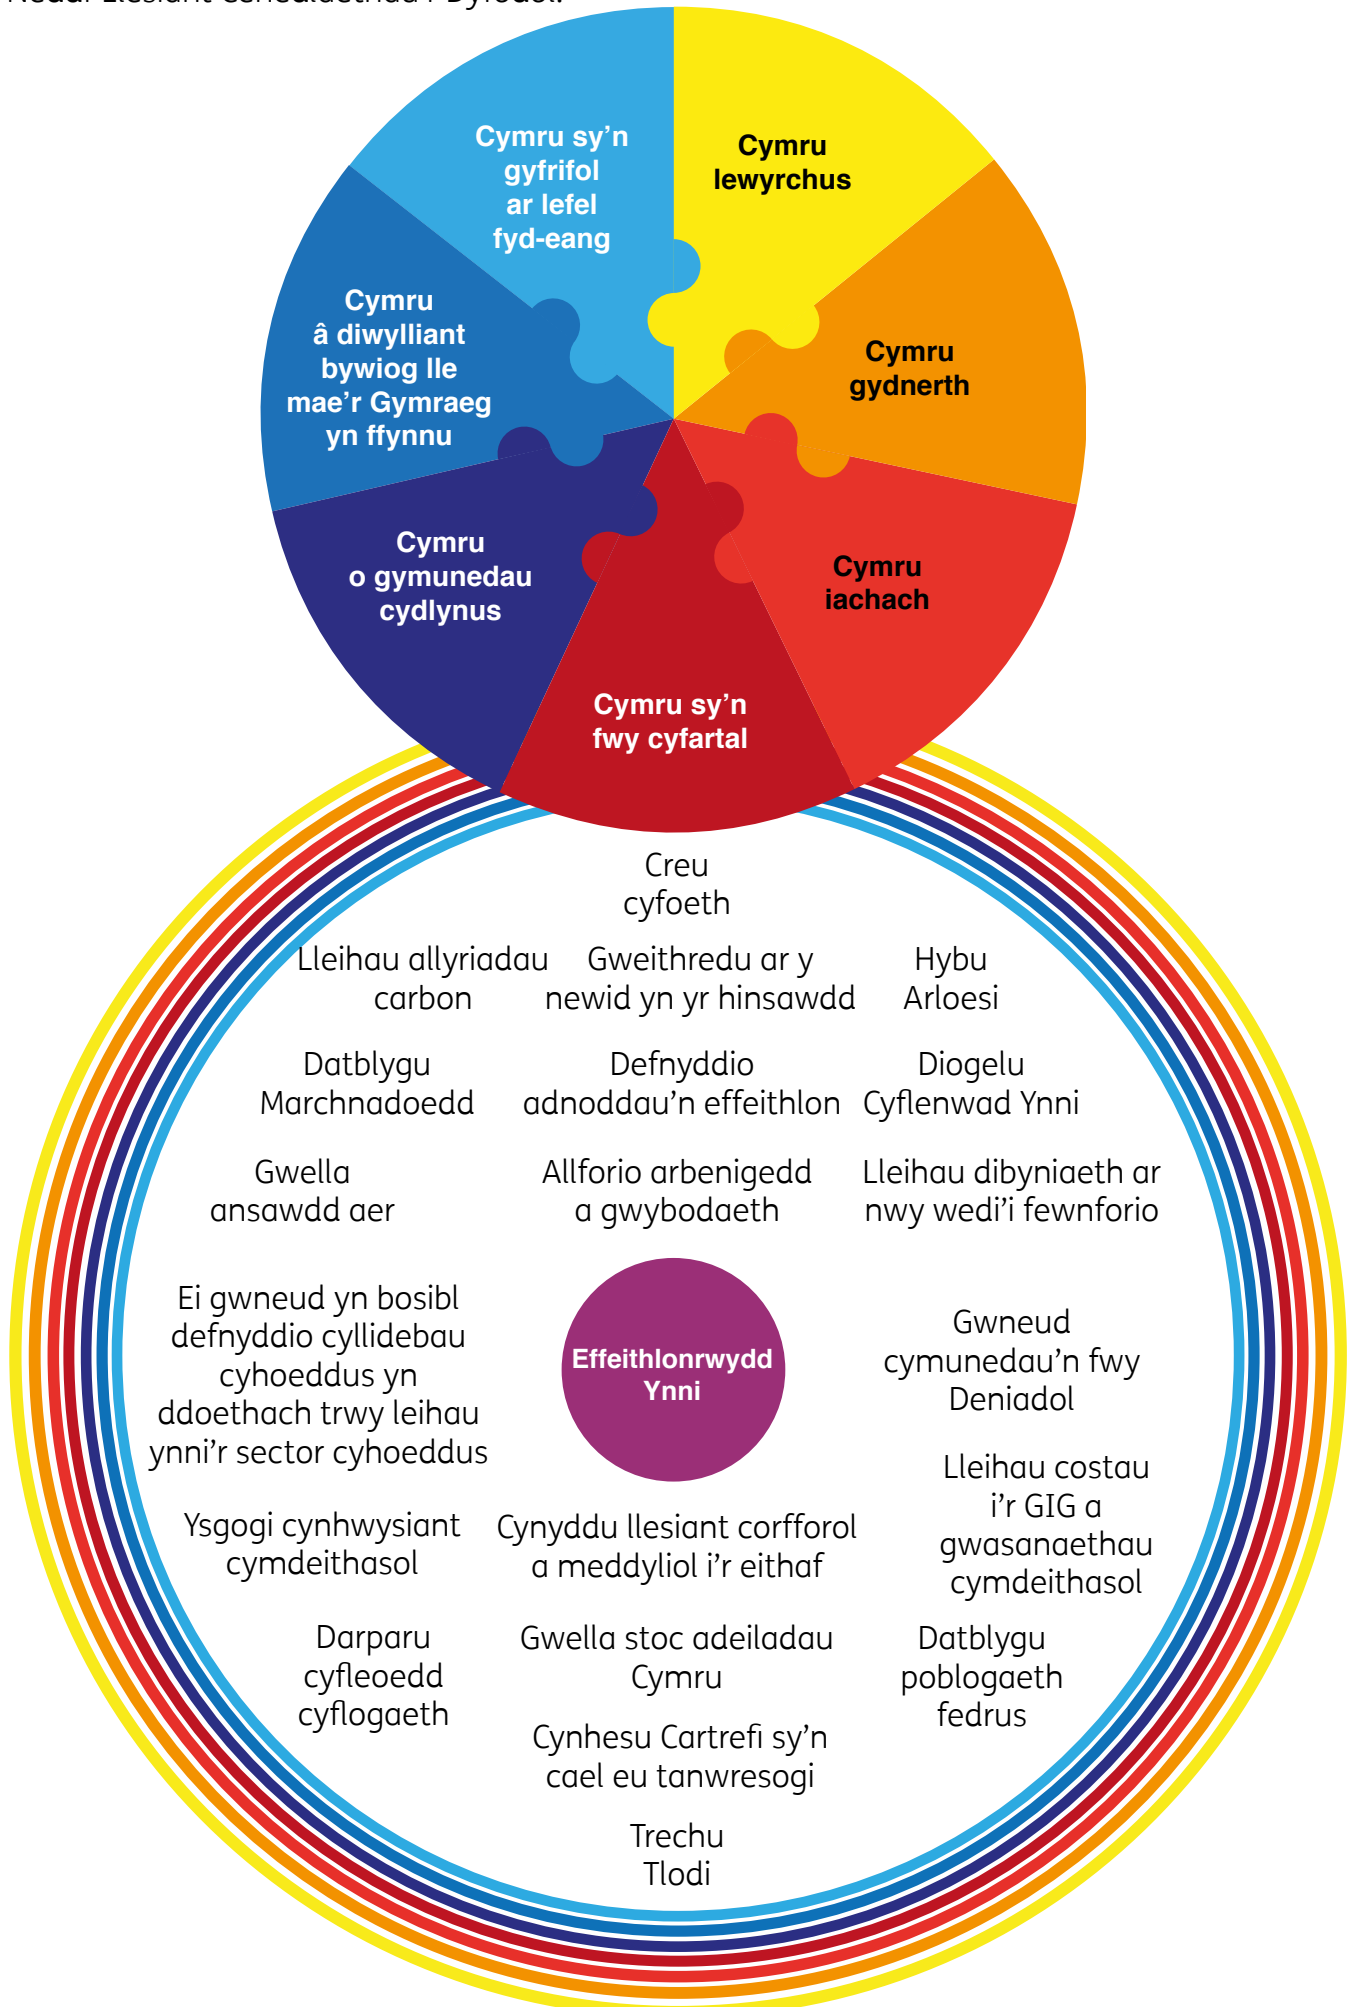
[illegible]

Cymru sy'n gyfrifol ar lefel fyd-eang

Cymru lewyrchus

Cymru â diwylliant bywiog lle mae'r Gymraeg yn ffynnu

Cymru gydnerth

Cymru o gymunedau cydlynus

Cymru iachach

Cymru sy'n fwy cyfartal

Creu cyfoeth

Lleihau allyriadau carbon

Gweithredu ar y newid yn yr hinsawdd

Hybu Arloesi

Datblygu Marchnadoedd

Defnyddio adnoddau'n effeithlon

Diogelu Cyflenwad Ynni

Gwella ansawdd aer

Allforio arbenigedd a gwybodaeth

Lleihau dibyniaeth ar nwy wedi'i fewnforio

Ei gwneud yn bosibl defnyddio cyllidebau cyhoeddus yn ddoethach trwy leihau ynni'r sector cyhoeddus

Effeithlonrwydd Ynni

Gwneud cymunedau'n fwy Deniadol

Lleihau costau i'r GIG a gwasanaethau cymdeithasol

Ysgogi cynhwysiant cymdeithasol

Cynyddu llesiant corfforol a meddyliol i'r eithaf

Darparu cyfleoedd cyflogaeth

Gwella stoc adeiladau Cymru

Datblygu poblogaeth fedrus

Cynhesu Cartrefi sy'n cael eu tanwresogi

Trechu Tlodi